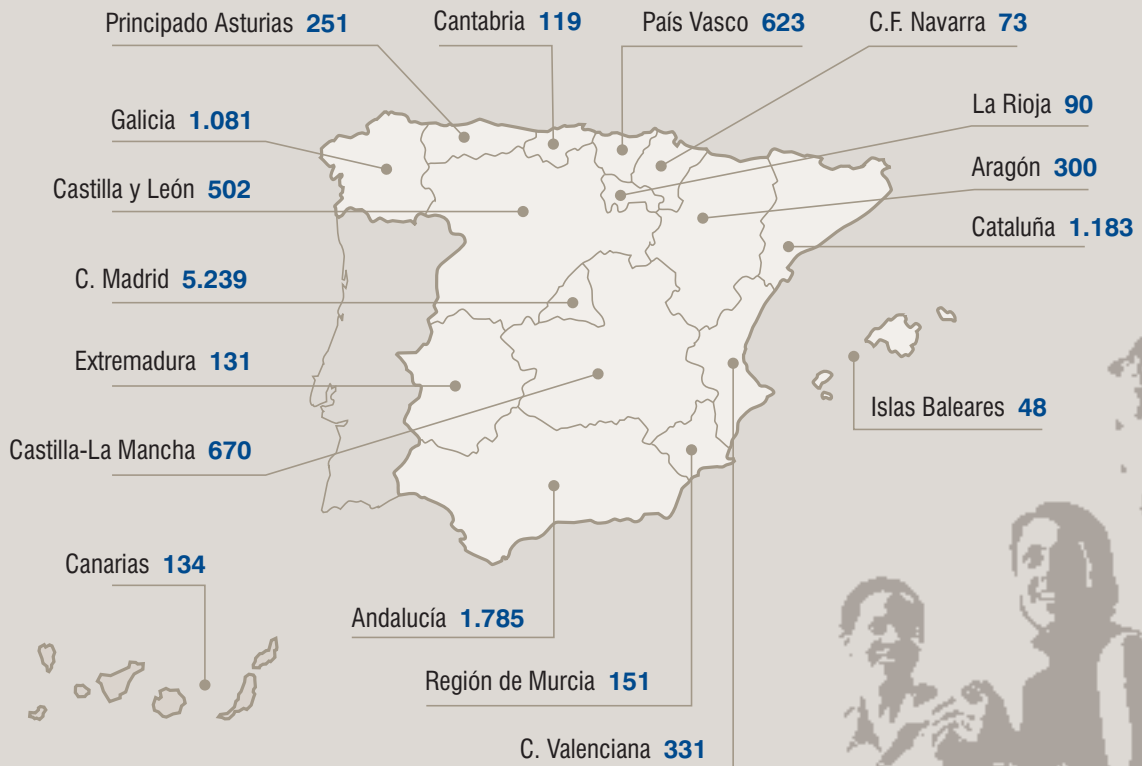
Principado Asturias **251**
Cantabria **119**
País Vasco **623**
C.F. Navarra **73**
Galicia **1.081**
La Rioja **90**
Castilla y León **502**
Aragón **300**
Cataluña **1.183**
C. Madrid **5.239**
Extremadura **131**
Islas Baleares **48**
Castilla-La Mancha **670**
Canarias **134**
Andalucía **1.785**
Región de Murcia **151**
C. Valenciana **331**